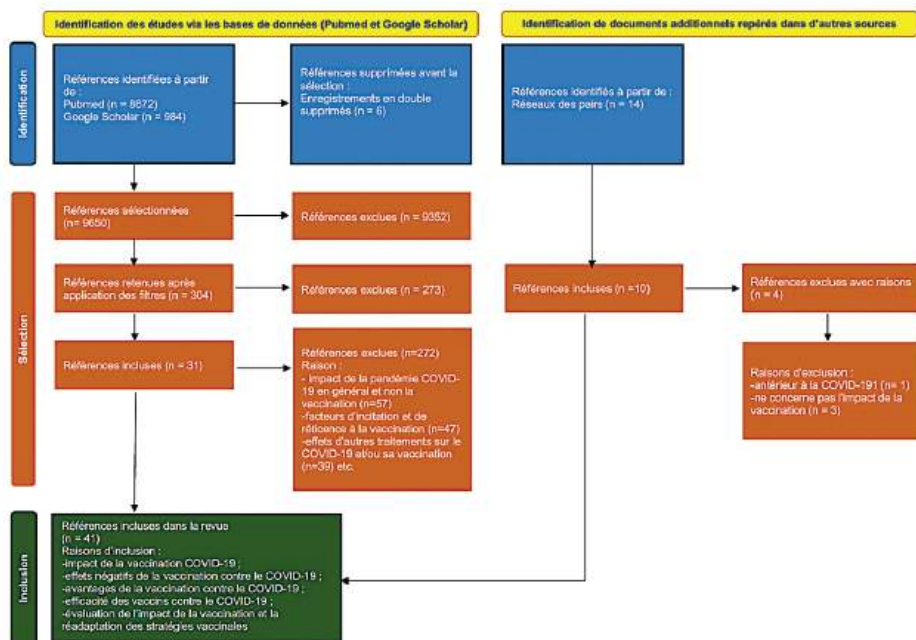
Identification des études via les bases de données (Pubmed et Google Scholar)

Identification de documents additionnels repérés dans d'autres sources

Identification

Références identifiées à partir de :
Pubmed (n = 8672)
Google Scholar (n = 984)

Références supprimées avant la sélection :
Enregistrements en double supprimés (n = 6)

Références identifiés à partir de :
Réseaux des pairs (n = 14)

Sélection

Références sélectionnées (n= 9650)

Références exclues (n = 9352)

Références retenues après application des filtres (n = 304)

Références exclues (n = 273)

Références incluses (n =10)

Références exclues avec raisons (n = 4)

Références incluses (n = 31)

Références exclues (n=272)
Raison :
- impact de la pandémie COVID-19 en général et non la vaccination (n=57)
-facteurs d'incitation et de réticence à la vaccination (n=47)
-effets d'autres traitements sur le COVID-19 et/ou sa vaccination (n=39) etc.

Raisons d'exclusion :
-antérieur à la COVID-191 (n= 1)
-ne concerne pas l'impact de la vaccination (n = 3)

Inclusion

Références incluses dans la revue (n = 41)
Raisons d'inclusion :
-impact de la vaccination COVID-19 ;
-effets négatifs de la vaccination contre le COVID-19 ;
-avantages de la vaccination contre le COVID-19 ;
-efficacité des vaccins contre le COVID-19 ;
-évaluation de l'impact de la vaccination et la réadaptation des stratégies vaccinales